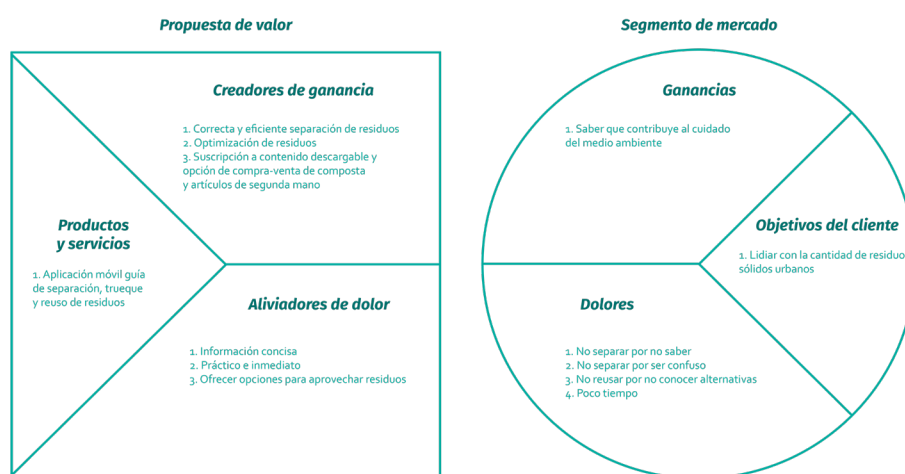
Propuesta de valor

Creadores de ganancia

1. Correcta y eficiente separación de residuos
2. Optimización de residuos
3. Suscripción a contenido descargable y opción de compra-venta de composta y artículos de segunda mano

Productos y servicios

1. Aplicación móvil guía de separación, trueque y reuso de residuos

Aliviadores de dolor

1. Información concisa
2. Práctico e inmediato
3. Ofrecer opciones para aprovechar residuos

Segmento de mercado

Ganancias

1. Saber que contribuye al cuidado del medio ambiente

Objetivos del cliente

1. Lidiar con la cantidad de residuo sólidos urbanos

Dolores

1. No separar por no saber
2. No separar por ser confuso
3. No reusar por no conocer alternativas
4. Poco tiempo